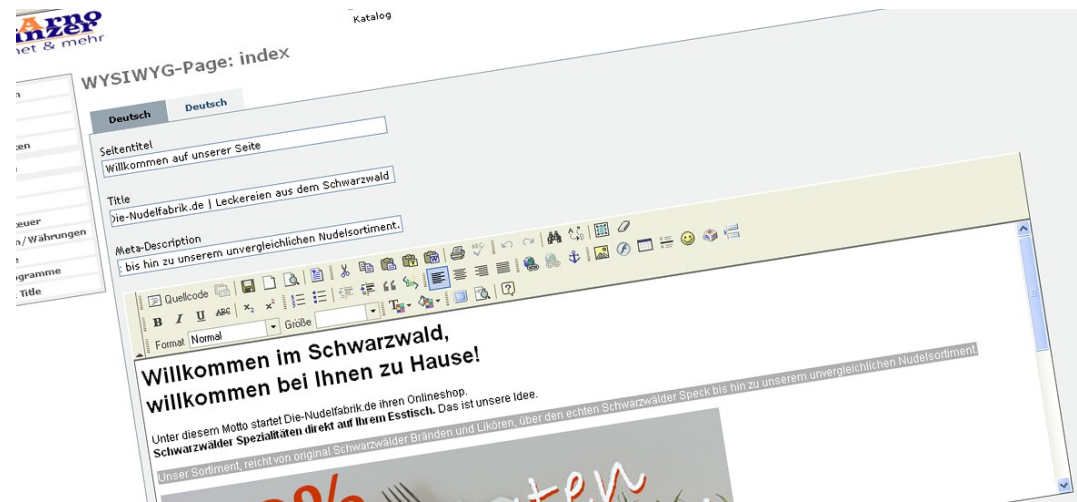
Arno
nzer
net & mehr

Katalog

WYSIWYG-Page: index

n
ten
s
teuer
n/Währungen
e
ogramme
Title

Deutsch
Deutsch

Seitentitel
Willkommen auf unserer Seite

Title
Die-Nudelfabrik.de | Leckereien aus dem Schwarzwald

Meta-Description
bis hin zu unserem unvergleichlichen Nudelsortiment.

Quellcode
Format Normal
Größe

Willkommen im Schwarzwald,
willkommen bei Ihnen zu Hause!

Unter diesem Motto startet Die-Nudelfabrik.de ihren Onlineshop.
Schwarzwälder Spezialitäten direkt auf Ihrem Esstisch. Das ist unsere Idee.

Unser Sortiment, reicht von original Schwarzwälder Bränden und Likören, über den echten Schwarzwälder Speck bis hin zu unserem unvergleichlichen Nudelsortiment.